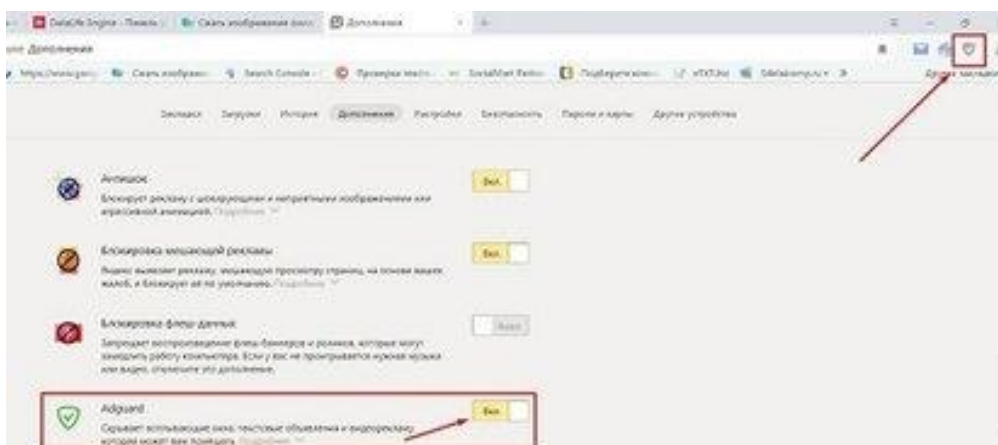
DataLife Engine - Панель | Сжать изображение онл | Дополнения

Дополнения

Сжать изображе | Search Console | Проверка в | SocialMart | Подберите кл | eTXT.ru | Другие закладки

Закладки Загрузки История Дополнения Настройки Безопасность Пароли и карты Другие устройства

Антишок
Блокирует рекламу с шокирующими и неприятными изображениями или агрессивной анимацией. Подробнее
Вкл.

Блокировка мешающей рекламы
Яндекс выявляет рекламу, мешающую просмотру страниц, на основе ваших жалоб, и блокирует её по умолчанию. Подробнее
Вкл.

Блокировка флеш-данных
Запрещает воспроизведение флеш-баннеров и роликов, которые могут замедлить работу компьютера. Если у вас не проигрывается нужная музыка или видео, отключите это дополнение.
Выкл.

Adguard
Скрывает всплывающие окна, текстовые объявления и видеорекламу, которая может вам помешать. Подробнее
Вкл.